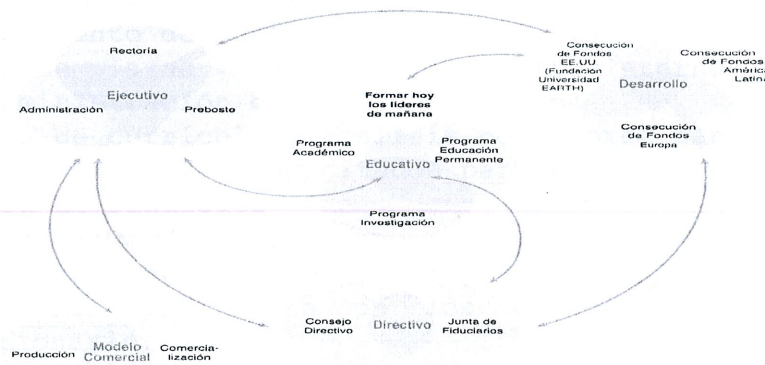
Rectoría

Ejecutivo

Administración

Preboste

Consecución de Fondos EE.UU (Fundación Universidad EARTH)

Consecución de Fondos América Latina

Desarrollo

Consecución de Fondos Europa

Formar hoy los líderes de mañana

Programa Académico

Educativo

Programa Educación Permanente

Programa Investigación

Consejo Directivo

Directivo

Junta de Fiduciarios

Producción

Modelo Comercial

Comercialización